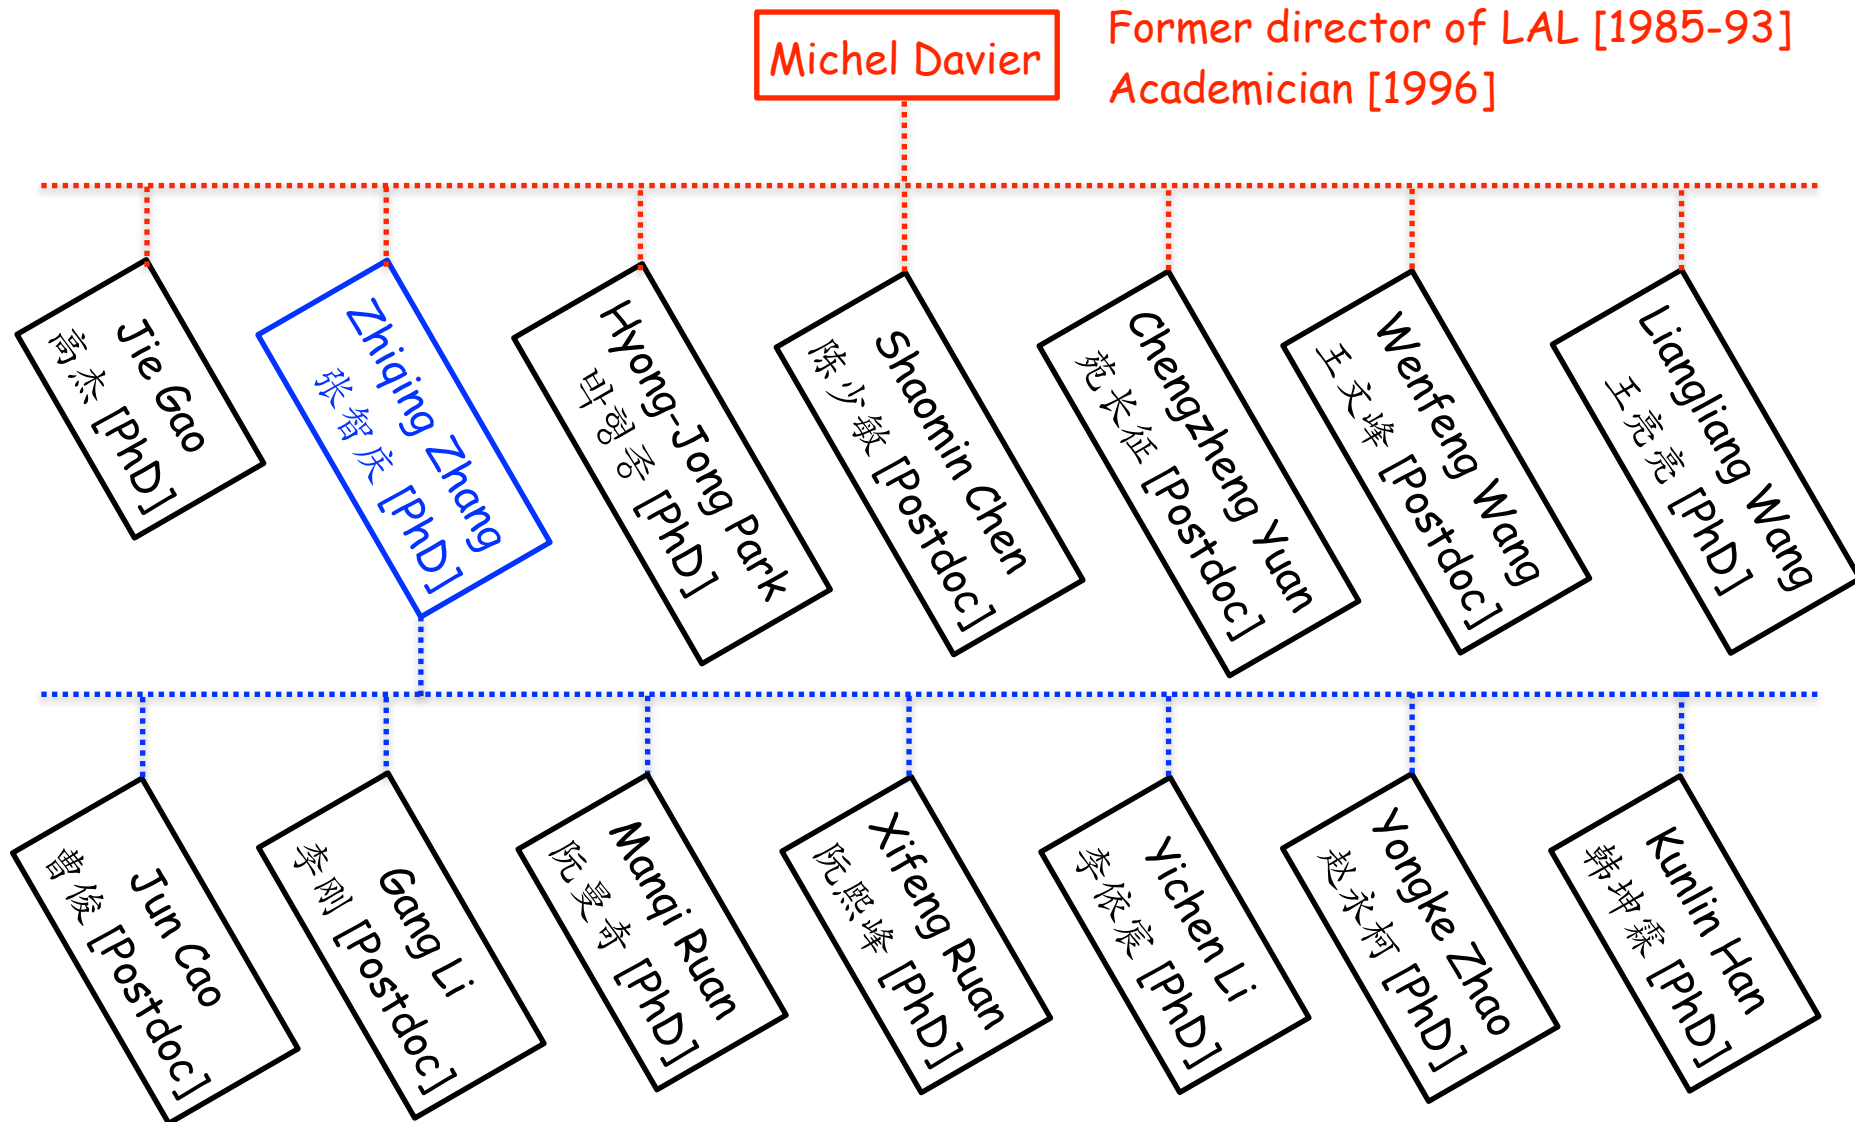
Michel Davier

Former director of LAL [1985-93]
Academician [1996]

Jie Gao
高杰 [PhD]

Zhiqing Zhang
张智庆 [PhD]

Hyong-Jong Park
박형종 [PhD]

Shaomin Chen
陈少敏 [Postdoc]

Chengzheng Yuan
苑长征 [Postdoc]

Wenfeng Wang
王文峰 [Postdoc]

Liangliang Wang
王亮亮 [PhD]

Jun Cao
曹俊 [Postdoc]

Gang Li
李刚 [Postdoc]

Manqi Ruan
阮曼奇 [PhD]

Xifeng Ruan
阮熙峰 [PhD]

Yichen Li
李依宸 [PhD]

Yongke Zhao
赵永柯 [PhD]

Kunlin Han
韩坤霖 [PhD]